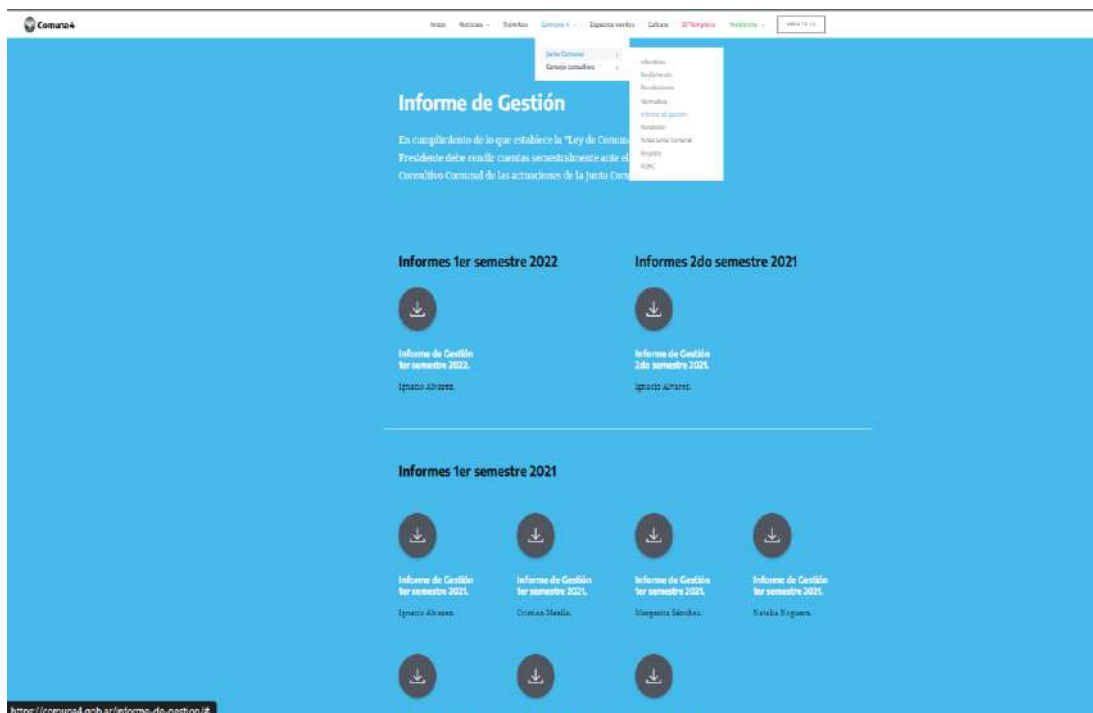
Comuna4

Inicio Noticias Trámites Comuna 4 Espacios verdes Cultura El Templete Prohibido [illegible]

Junta Comunal
Consejo Consultivo

Miembros
Reglamento
Resoluciones
Normativa
Informe de gestión
Rendición
Actas Junta Comunal
Registro
POAC

Informe de Gestión

En cumplimiento de lo que establece la "Ley de Comuna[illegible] Presidente debe rendir cuentas semestralmente ante el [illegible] Consultivo Comunal de las actuaciones de la Junta Com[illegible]

Informes 1er semestre 2022

Informe de Gestión 1er semestre 2022.

Ignacio Alvarez.

Informes 2do semestre 2021

Informe de Gestión 2do semestre 2021.

Ignacio Alvarez.

Informes 1er semestre 2021

Informe de Gestión 1er semestre 2021.

Ignacio Alvarez.

Informe de Gestión 1er semestre 2021.

Cristian Masilla.

Informe de Gestión 1er semestre 2021.

Margarita Sánchez.

Informe de Gestión 1er semestre 2021.

Natalia Noguera.

https://comuna4.gob.ar/informe-de-gestion/#